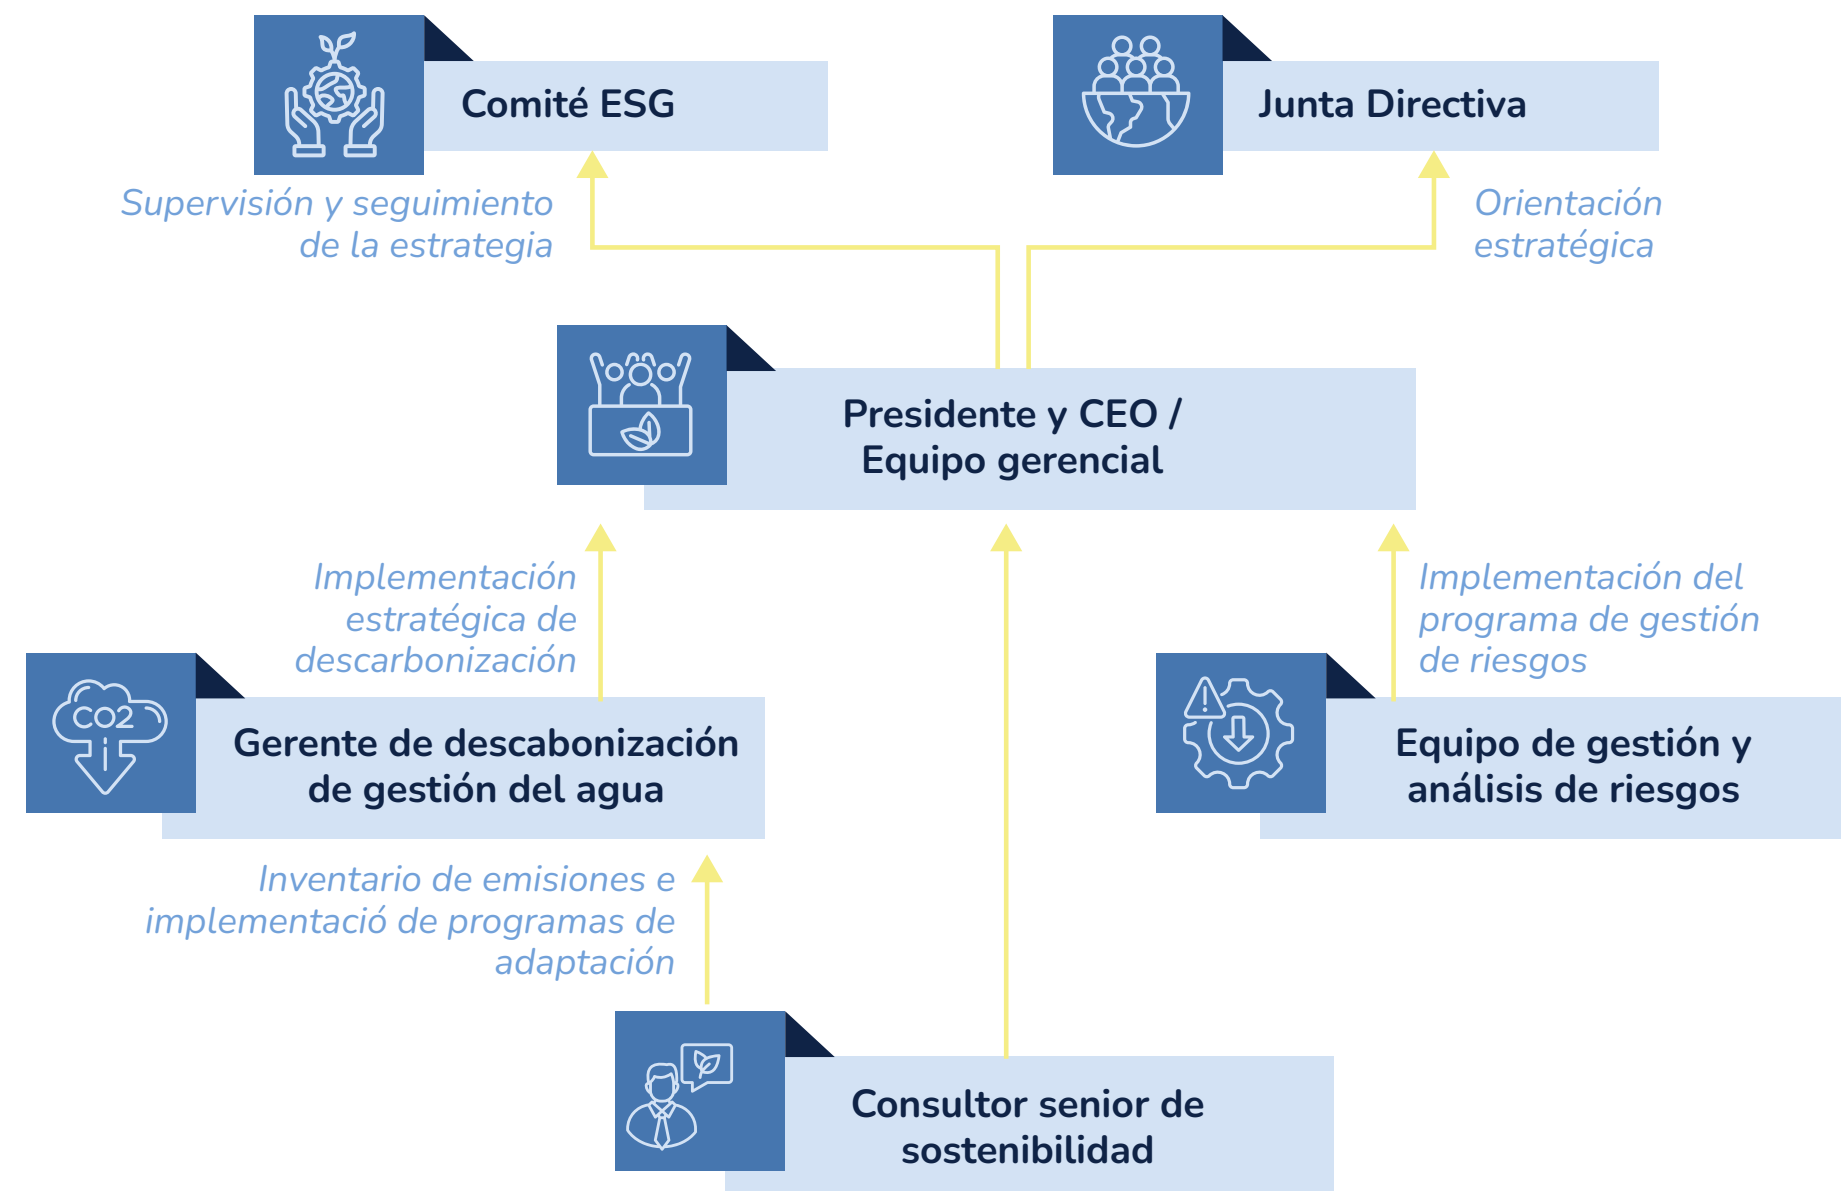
Comité ESG

Junta Directiva

Supervisión y seguimiento de la estrategia

Orientación estratégica

Presidente y CEO / Equipo gerencial

Implementación estratégica de descarbonización

Implementación del programa de gestión de riesgos

$CO_2$

Gerente de descabonización de gestión del agua

Equipo de gestión y análisis de riesgos

Inventario de emisiones e implementació de programas de adaptación

Consultor senior de sostenibilidad